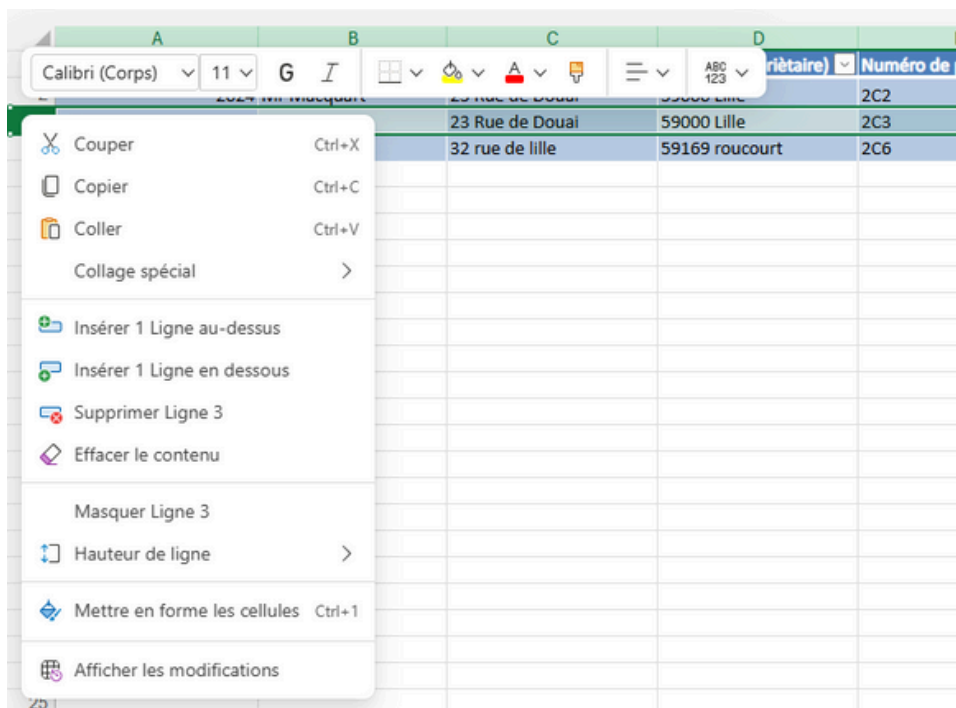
A B C D

Calibri (Corps) 11 G I ABC 123 riètaire) Numéro de

2024 Mr Macquart 23 Rue de Douai 59000 Lille 2C2

23 Rue de Douai 59000 Lille 2C3

32 rue de lille 59169 roucourt 2C6

Couper Ctrl+X
Copier Ctrl+C
Coller Ctrl+V
Collage spécial

Insérer 1 Ligne au-dessus
Insérer 1 Ligne en dessous
Supprimer Ligne 3
Effacer le contenu

Masquer Ligne 3
Hauteur de ligne

Mettre en forme les cellules Ctrl+1

Afficher les modifications

25